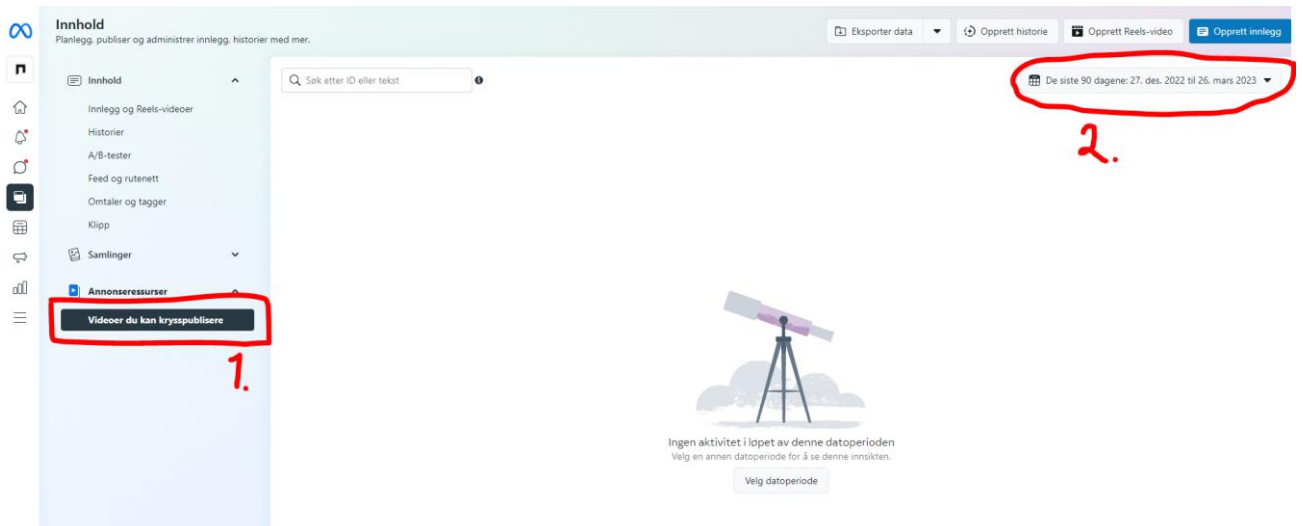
Innhold
Planlegg, publiser og administrer innlegg, historier med mer.

Eksporter data
Opprett historie
Opprett Reels-video
Opprett innlegg

Innhold
Innlegg og Reels-videoer
Historier
A/B-tester
Feed og rutenett
Omtaler og tagger
Klipp
Samlinger
Annonseressurser
Videoer du kan krysspublisere

1.

Søk etter ID eller tekst

De siste 90 dagene: 27. des. 2022 til 26. mars 2023

2.

Ingen aktivitet i løpet av denne datoperioden
Velg en annen datoperiode for å se denne innsikten.
Velg datoperiode